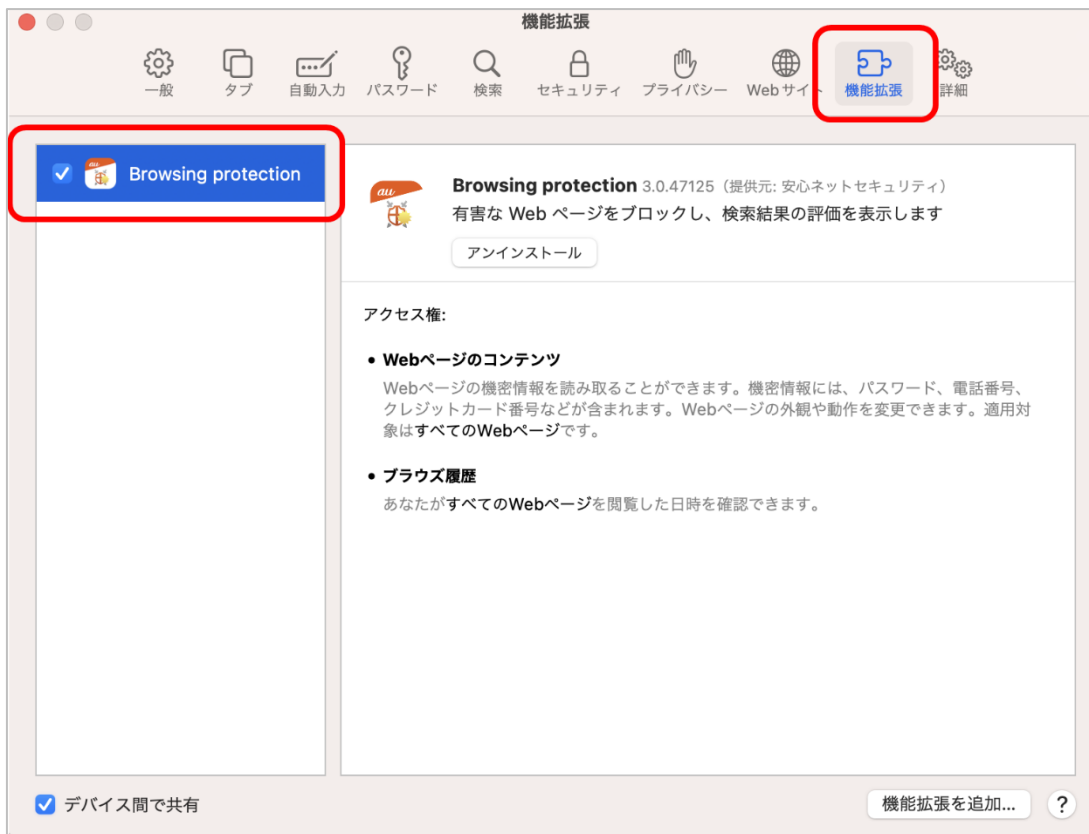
機能拡張

一般 タブ 自動入力 パスワード 検索 セキュリティ プライバシー Webサイト 機能拡張 詳細

Browsing protection

au

Browsing protection 3.0.47125（提供元: 安心ネットセキュリティ）
有害な Web ページをブロックし、検索結果の評価を表示します

アンインストール

アクセス権:

• Webページのコンテンツ
Webページの機密情報を読み取ることができます。機密情報には、パスワード、電話番号、クレジットカード番号などが含まれます。Webページの外観や動作を変更できます。適用対象はすべてのWebページです。

• ブラウズ履歴
あなたがすべてのWebページを閲覧した日時を確認できます。

デバイス間で共有

機能拡張を追加...

?